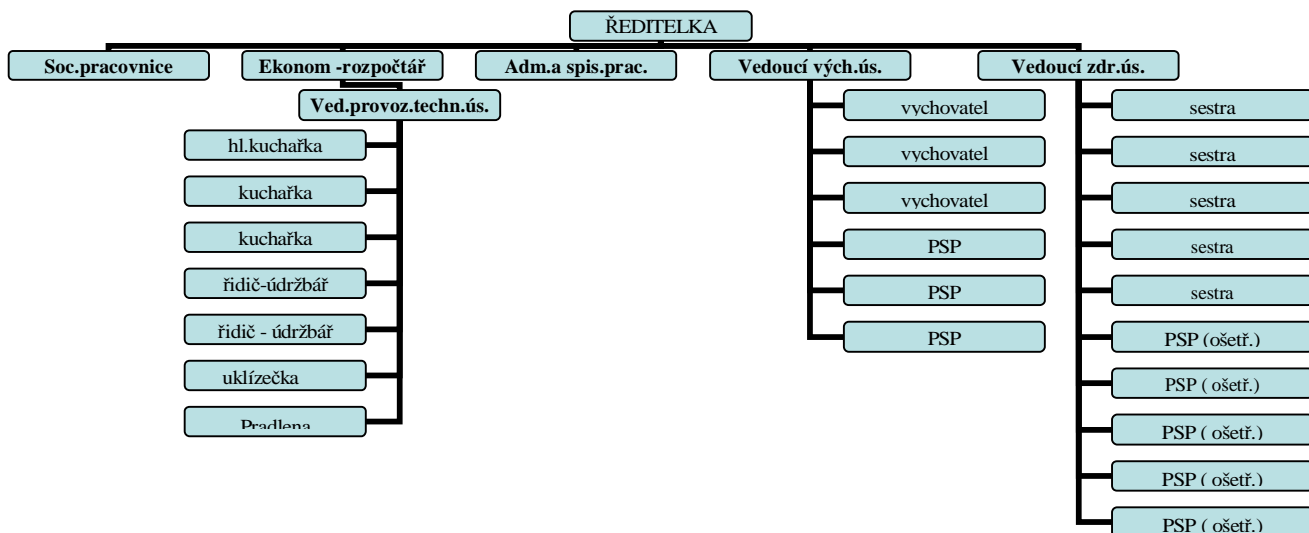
ŘEDITELKA

Soc.pracovnice

Ekonom -rozpočtář

Ved.provoz.techn.ús.

hl.kuchařka

kuchařka

kuchařka

řidič-údržbář

řidič - údržbář

uklízečka

Pradlena

Adm.a spis.prac.

Vedoucí vých.ús.

vychovatel

vychovatel

vychovatel

PSP

PSP

PSP

Vedoucí zdr.ús.

sestra

sestra

sestra

sestra

sestra

PSP (ošetř.)

PSP ( ošetř.)

PSP ( ošetř.)

PSP ( ošetř.)

PSP ( ošetř.)